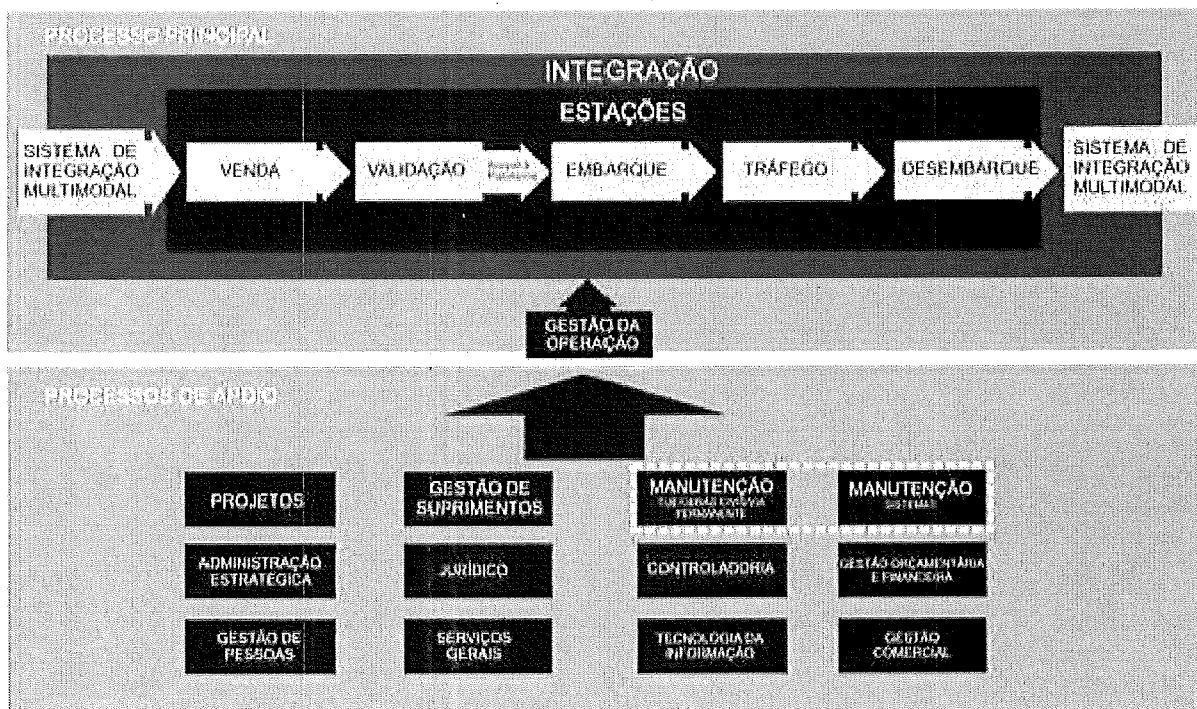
PROCESSO PRINCIPAL

INTEGRAÇÃO

ESTAÇÕES

SISTEMA DE INTEGRAÇÃO MULTIMODAL

VENDA

VALIDAÇÃO

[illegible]

EMBARQUE

TRÁFEGO

DESEMBARQUE

SISTEMA DE INTEGRAÇÃO MULTIMODAL

GESTÃO DA OPERAÇÃO

PROCESSOS DE APOIO

PROJETOS

GESTÃO DE SUPRIMENTOS

MANUTENÇÃO
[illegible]

MANUTENÇÃO
SISTEMAS

ADMINISTRAÇÃO ESTRATÉGICA

JURÍDICO

CONTROLADORIA

GESTÃO ORÇAMENTÁRIA E FINANCEIRA

GESTÃO DE PESSOAS

SERVIÇOS GERAIS

TECNOLOGIA DA INFORMAÇÃO

GESTÃO COMERCIAL